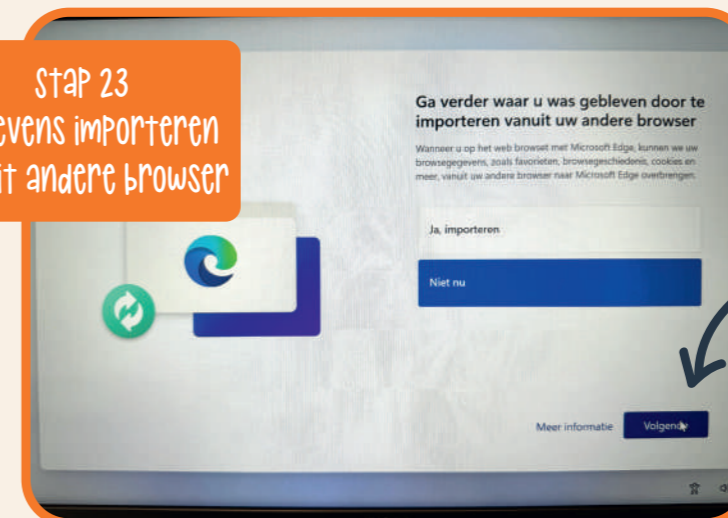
Stap 23
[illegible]evens importeren
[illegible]it andere browser

Ga verder waar u was gebleven door te importeren vanuit uw andere browser

Wanneer u op het web browset met Microsoft Edge, kunnen we uw browsegegevens, zoals favorieten, browsegeschiedenis, cookies en meer, vanuit uw andere browser naar Microsoft Edge overbrengen.

Ja, importeren

Niet nu

Meer informatie

Volgende